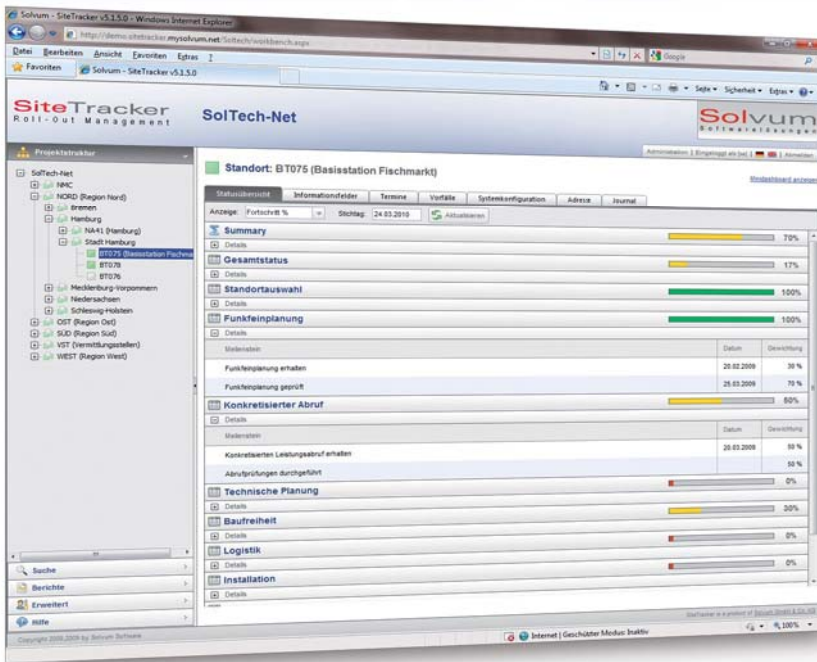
Solvum - SiteTracker v5.3.5.0 - Windows Internet Explorer

http://demo.sitetracker.mysolvum.net/Soltech/workbench.aspx

Google

Datei Bearbeiten Ansicht Favoriten Extras ?

Favoriten Solvum - SiteTracker v5.3.5.0

Seite Sicherheit Extras

SiteTracker
Roll-Out Management

SolTech-Net

Solvum
Softwarelösungen

Administration | Eingeloggt als [xx] | Abmelden

Projektstruktur

SolTech-Net
NMC
NORD (Region Nord)
Bremen
Hamburg
NA41 (Hamburg)
Stadt Hamburg
BT075 (Basisstation Fischma
BT078
BT076
Mecklenburg-Vorpommern
Niedersachsen
Schleswig-Holstein
OST (Region Ost)
SÜD (Region Süd)
VST (Vermittlungsstellen)
WEST (Region West)

Suche
Berichte
Erweitert
Hilfe

Copyright 2006-2009 by Solvum Software

Standort: BT075 (Basisstation Fischmarkt)

Meldeboard anzeigen

Statusübersicht | Informationsfelder | Termine | Vorfälle | Systemkonfiguration | Adresse | Journal

Anzeige: Fortschritt % Stichtag: 24.03.2010 Aktualisieren

Summary 70%
Details
Gesamtstatus 17%
Details
Standortauswahl 100%
Details
Funkfeinplanung 100%
Details

| Meilenstein | Datum | Gewichtung |
|---|---|---|
| Funkfeinplanung erhalten | 20.02.2009 | 30 % |
| Funkfeinplanung geprüft | 25.03.2009 | 70 % |

Konkretisierter Abruf 60%
Details

| Meilenstein | Datum | Gewichtung |
|---|---|---|
| Konkretisierten Leistungsabruf erhalten | 20.03.2009 | 50 % |
| Abrufprüfungen durchgeführt | | 50 % |

Technische Planung 0%
Details 30%
Baufreiheit
Details 0%
Logistik
Details 0%
Installation
Details

SiteTracker is a product of Solvum GmbH & Co. KG

Internet | Geschützter Modus: Inaktiv 100%